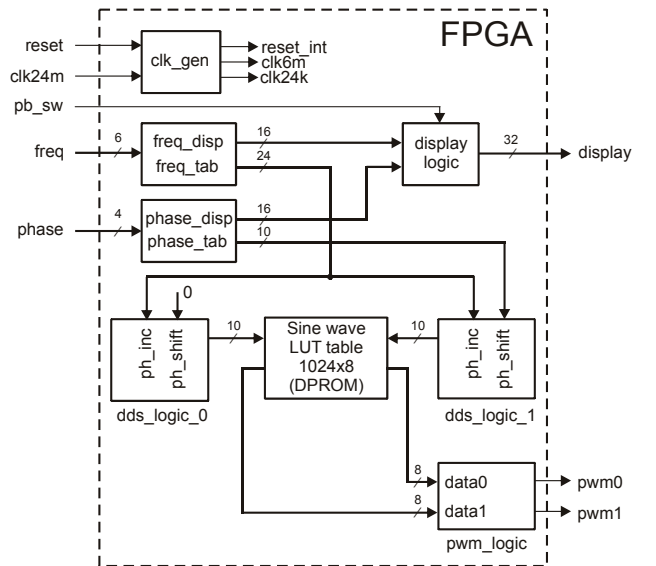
FPGA

reset
clk24m
clk_gen
reset_int
clk6m
clk24k
pb_sw
6
freq
freq_disp
freq_tab
16
24
display logic
32
display
4
phase
phase_disp
phase_tab
16
10
0
ph_inc
ph_shift
10
Sine wave LUT table 1024x8 (DPROM)
10
ph_inc
ph_shift
dds_logic_0
dds_logic_1
8
data0
8
data1
pwm0
pwm1
pwm_logic